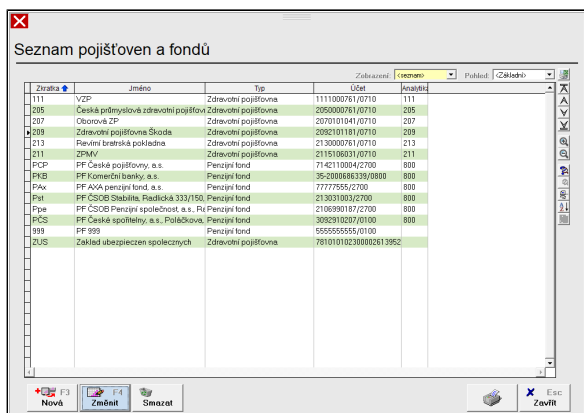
Seznam pojišťoven a fondů

Zobrazení: <seznam> Pohled: <Základní>

| Zkratka | Jméno | Typ | Účet | Analytika |
|---|---|---|---|---|
| 111 | VZP | Zdravotní pojišťovna | 1111000761/0710 | 111 |
| 205 | Česká průmyslová zdravotní pojišťov | Zdravotní pojišťovna | 2050000761/0710 | 205 |
| 207 | Oborová ZP | Zdravotní pojišťovna | 2070101041/0710 | 207 |
| 209 | Zdravotní pojišťovna Škoda | Zdravotní pojišťovna | 2092101181/0710 | 209 |
| 213 | Revírní bratrská pokladna | Zdravotní pojišťovna | 2130000761/0710 | 213 |
| 211 | ZPMV | Zdravotní pojišťovna | 2115106031/0710 | 211 |
| PCP | PF České pojišťovny, a.s. | Penzijní fond | 7142110004/2700 | 800 |
| PKB | PF Komerční banky, a.s. | Penzijní fond | 35-2006686339/0800 | 800 |
| PAx | PF AXA penzijní fond, a.s. | Penzijní fond | 77777555/2700 | 800 |
| Pst | PF ČSOB Stabilita, Radlická 333/150, | Penzijní fond | 213031003/2700 | 800 |
| Ppe | PF ČSOB Penzijní společnost, a.s., Re | Penzijní fond | 2106990187/2700 | 800 |
| PČS | PF České spořitelny, a.s., Poláčkova, | Penzijní fond | 3092910207/0100 | 800 |
| 999 | PF 999 | Penzijní fond | 5555555555/0100 | |
| ZUS | Zaklad ubezpieczen spolecznych | Zdravotní pojišťovna | 78101010230000261395​2 | |

F3 Nová
F4 Změnit
Smazat
Esc Zavřít